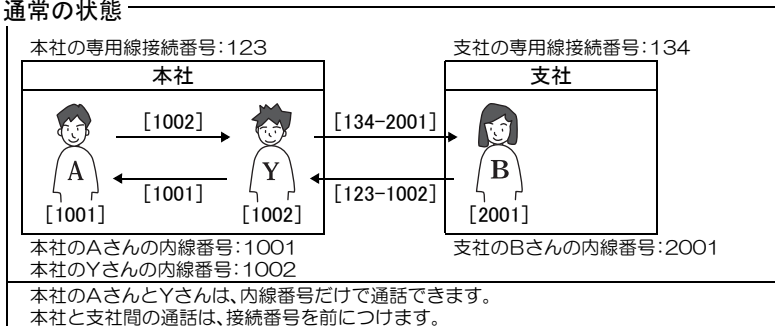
通常の状態

本社の専用線接続番号:123

支社の専用線接続番号:134

本社

支社

[1002]

[134-2001]

A

Y

B

[1001]

[123-1002]

[1001]

[1002]

[2001]

本社のAさんの内線番号:1001
本社のYさんの内線番号:1002

支社のBさんの内線番号:2001

本社のAさんとYさんは、内線番号だけで通話できます。
本社と支社間の通話は、接続番号を前につけます。